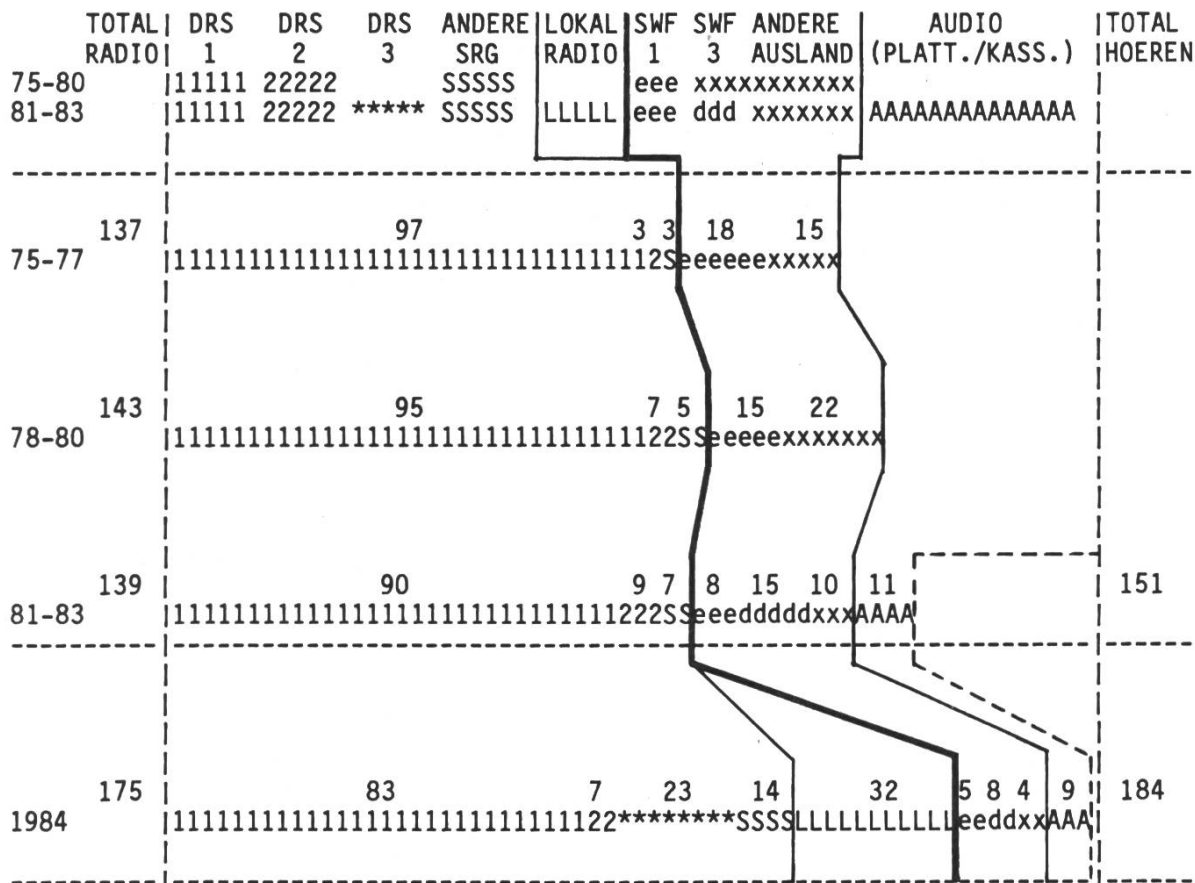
| TOTAL RADIO | DRS 1 | DRS 2 | DRS 3 | ANDERE SRG | LOKAL RADIO | SWF 1 | SWF 3 | ANDERE AUSLAND | AUDIO (PLATT./KASS.) | TOTAL HOEREN |
|---|---|---|---|---|---|---|---|---|---|---|
| 75-80 | 11111 | 22222 | | SSSSS | | eee | | xxxxxxxxxxx | | |
| 81-83 | 11111 | 22222 | ***** | SSSSS | LLLLL | eee | ddd | xxxxxxx | AAAAAAAAAAAAAA | |

137 97 3 3 18 15
75-77 1111111111111111111111111111112Seeeeexxxxx

143 95 7 5 15 22
78-80 11111111111111111111111111111122SSeeeeexxxxxxx

139 90 9 7 8 15 10 11 151
81-83 11111111111111111111111111111222SSeeedddddxxxAAAA

175 83 7 23 14 32 5 8 4 9 184
1984 1111111111111111111111111111122********SSSSLLLLLLLLLLLeeddxxAAA